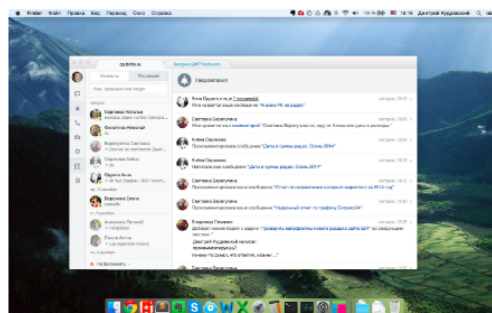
Finder Файл Правка Вид Переход Окно Справка

18:19 Дмитрий Кудрявцев

Битрикс24 Битрикс

Уведомления

Чаты Последние

Светлана Наталья

Филиппова Николай

Варвара Светлана

Светлана Бадовна

Лариса Кем

Елена Сарафанова

Светлана Диана

Алексей Петрова

Василий Антон

Уведомления

Юлия Бурцева и еще 2 человека

Светлана Березупова

Алина Сарафанова

Алина Сарафанова

Светлана Березупова

Светлана Березупова

Владимир Панаевич

Дмитрий Кудрявцев

Светлана Березупова